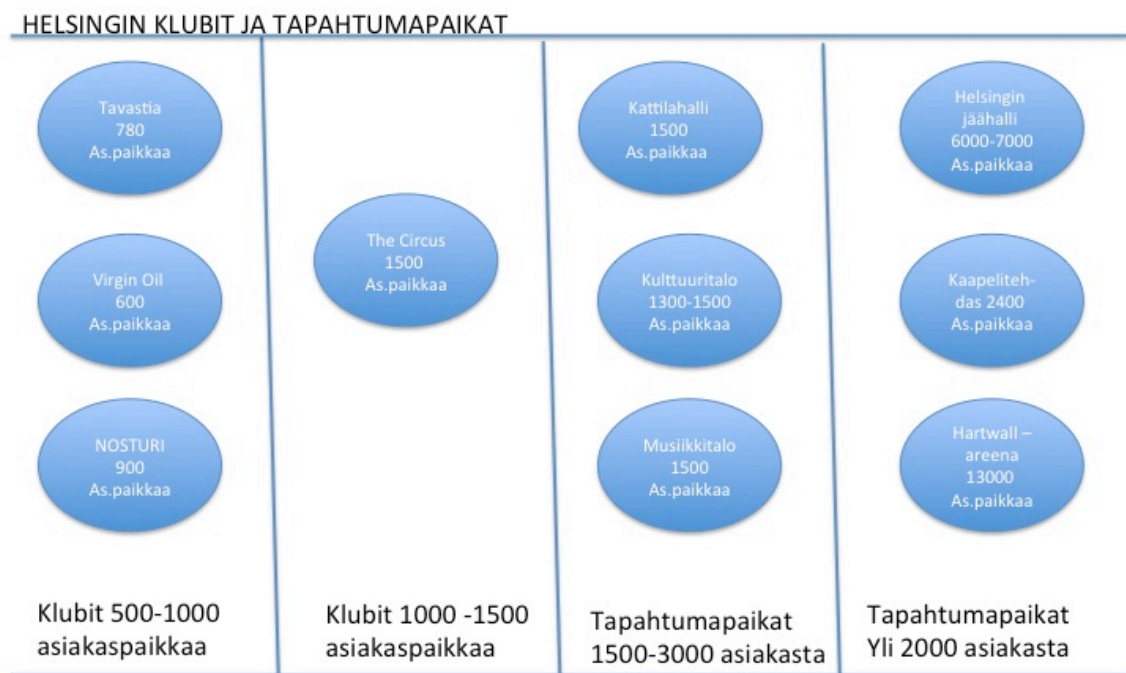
HELSINGIN KLUBIT JA TAPAHTUMAPAIKAT

Tavastia
780
As.paikkaa

Virgin Oil
600
As.paikkaa

NOSTURI
900
As.paikkaa

Klubit 500-1000 asiakaspaikkaa

The Circus
1500
As.paikkaa

Klubit 1000 -1500 asiakaspaikkaa

Kattilahalli
1500
As.paikkaa

Kulttuuritalo
1300-1500
As.paikkaa

Musiikkitalo
1500
As.paikkaa

Tapahtumapaikat 1500-3000 asiakasta

Helsingin jäähalli
6000-7000
As.paikkaa

Kaapelitehdas 2400
As.paikkaa

Hartwall – areena
13000
As.paikkaa

Tapahtumapaikat Yli 2000 asiakasta